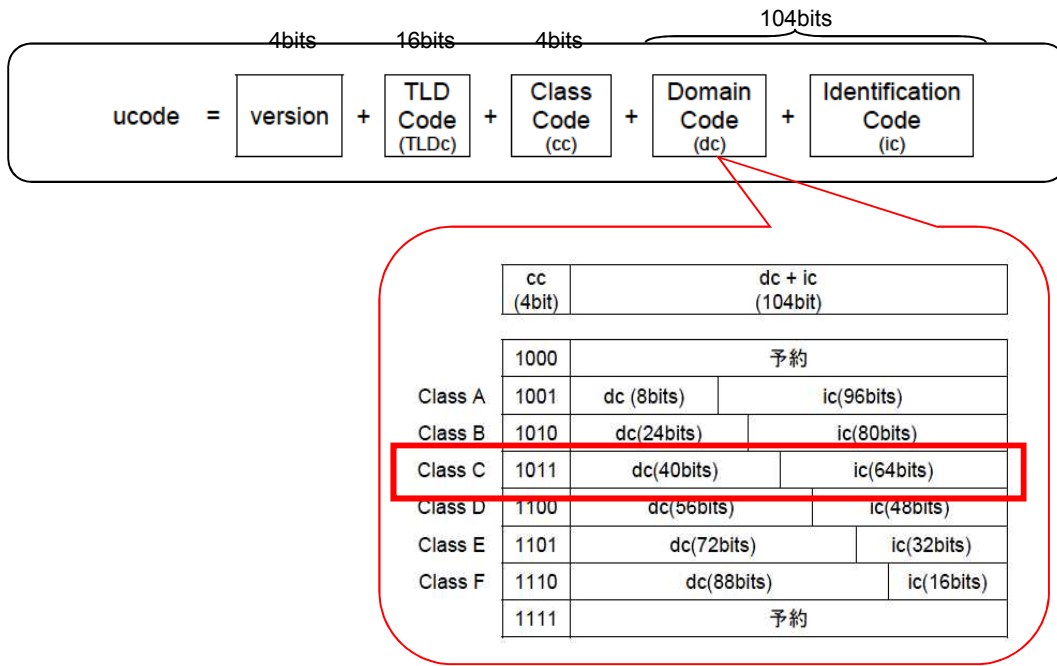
104bits

4bits 16bits 4bits

ucode = version + TLD Code (TLDc) + Class Code (cc) + Domain Code (dc) + Identification Code (ic)

| | cc (4bit) | dc + ic (104bit) | |
|---|---|---|---|
| | 1000 | 予約 | |
| Class A | 1001 | dc (8bits) | ic(96bits) |
| Class B | 1010 | dc(24bits) | ic(80bits) |
| Class C | 1011 | dc(40bits) | ic(64bits) |
| Class D | 1100 | dc(56bits) | ic(48bits) |
| Class E | 1101 | dc(72bits) | ic(32bits) |
| Class F | 1110 | dc(88bits) | ic(16bits) |
| | 1111 | 予約 | |